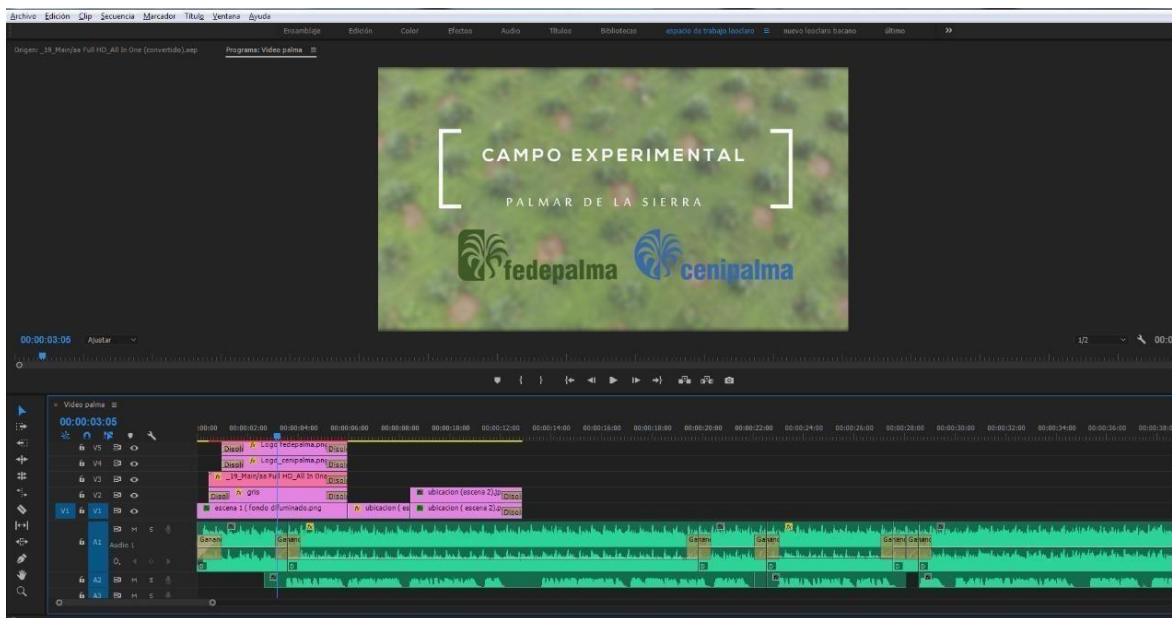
Archivo Edición Clip Secuencia Marcador Título Ventana Ayuda

Ensamblaje Edición Color Efectos Audio Títulos Bibliotecas espacio de trabajo leoclaro ≡ nuevo leoclaro bacano último »

Origen: _19_Main/aa Full HD_All In One (convertido).aep Programa: Video palma ≡

CAMPO EXPERIMENTAL

PALMAR DE LA SIERRA

fedepalma cenipalma

00:00:03:06 Ajustar

1/2 00:0

× Video palma ≡

00:00:03:05

:00:00 00:00:02:00 00:00:04:00 00:00:06:00 00:00:08:00 00:00:10:00 00:00:12:00 00:00:14:00 00:00:16:00 00:00:18:00 00:00:20:00 00:00:22:00 00:00:24:00 00:00:26:00 00:00:28:00 00:00:30:00 00:00:32:00 00:00:34:00 00:00:36:00 00:00:38:0

V5 V4 V3 V2 V1 V1 A1 Audio 1 A2 A3

Disol fx Logo fedepalma.png Disol

Disol fx Logo_cenipalma.png Disol

fx _19_Main/aa Full HD_All In One Disol

Disol fx gris Disol

ubicacion (escena 2).jp Disol

escena 1 ( fondo difuminado.png fx ubicacion ( es ubicacion ( escena 2).p Disol

Ganan Ganan Ganan Ganan Ganan Ganan